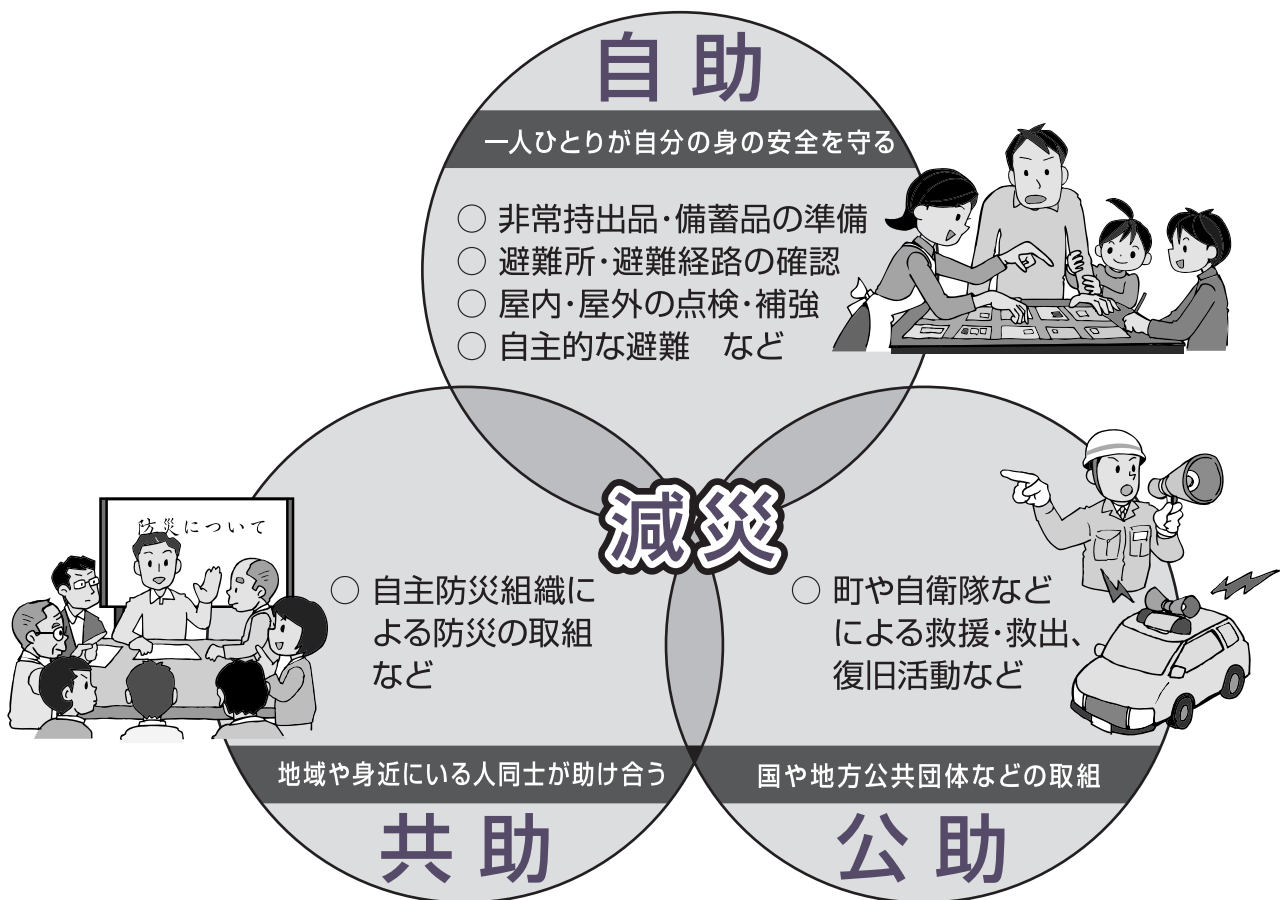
自助

一人ひとりが自分の身の安全を守る

○ 非常持出品・備蓄品の準備
○ 避難所・避難経路の確認
○ 屋内・屋外の点検・補強
○ 自主的な避難　など

防災について

減災

○ 自主防災組織による防災の取組など

○ 町や自衛隊などによる救援・救出、復旧活動など

地域や身近にいる人同士が助け合う

国や地方公共団体などの取組

共助

公助